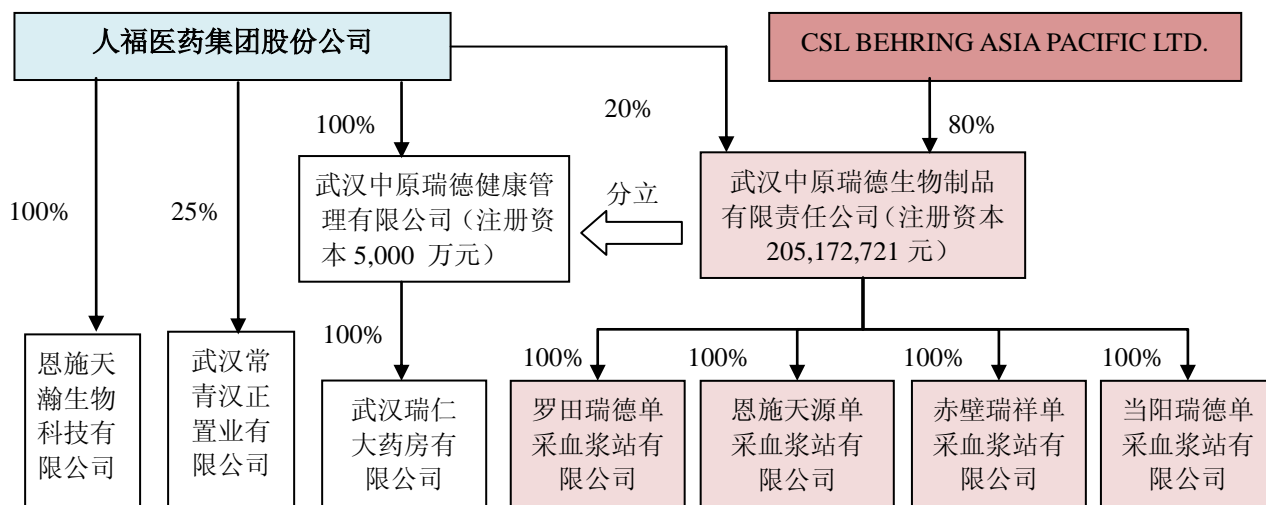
人福医药集团股份公司

CSL BEHRING ASIA PACIFIC LTD.

100%

25%

100%

20%

80%

武汉中原瑞德健康管理有限公司（注册资本 5,000 万元）

分立

武汉中原瑞德生物制品有限责任公司（注册资本 205,172,721 元）

100%

100%

100%

100%

100%

恩施天瀚生物科技有限公司

武汉常青汉正置业有限公司

武汉瑞仁大药房有限公司

罗田瑞德单采血浆站有限公司

恩施天源单采血浆站有限公司

赤壁瑞祥单采血浆站有限公司

当阳瑞德单采血浆站有限公司